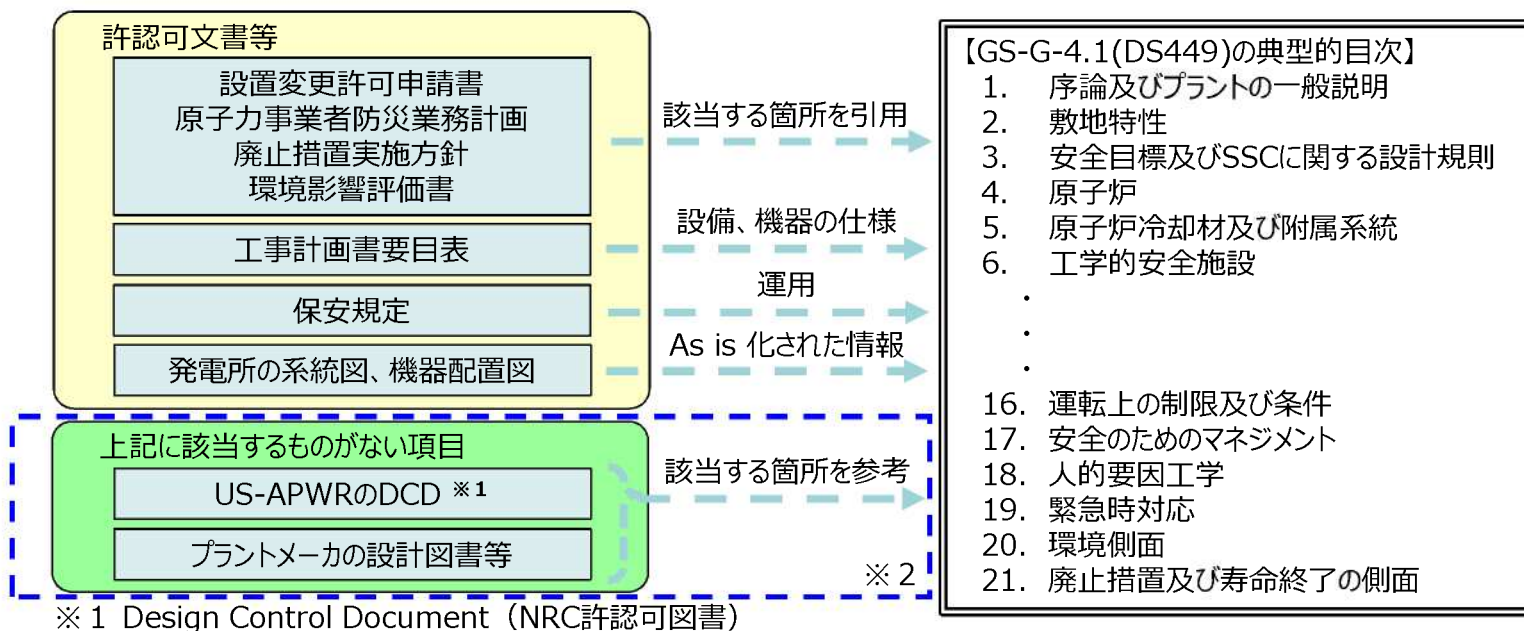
許認可文書等

設置変更許可申請書
原子力事業者防災業務計画
廃止措置実施方針
環境影響評価書

工事計画書要目表

保安規定

発電所の系統図、機器配置図

上記に該当するものがない項目

US-APWRのDCD ※1

プラントメーカの設計図書等

※2

※1 Design Control Document（NRC許認可図書）

該当する箇所を引用

設備、機器の仕様

運用

As is 化された情報

該当する箇所を参考

【GS-G-4.1(DS449)の典型的目次】
1. 序論及びプラントの一般説明
2. 敷地特性
3. 安全目標及びSSCに関する設計規則
4. 原子炉
5. 原子炉冷却材及び附属系統
6. 工学的安全施設
・
・
・
16. 運転上の制限及び条件
17. 安全のためのマネジメント
18. 人的要因工学
19. 緊急時対応
20. 環境側面
21. 廃止措置及び寿命終了の側面